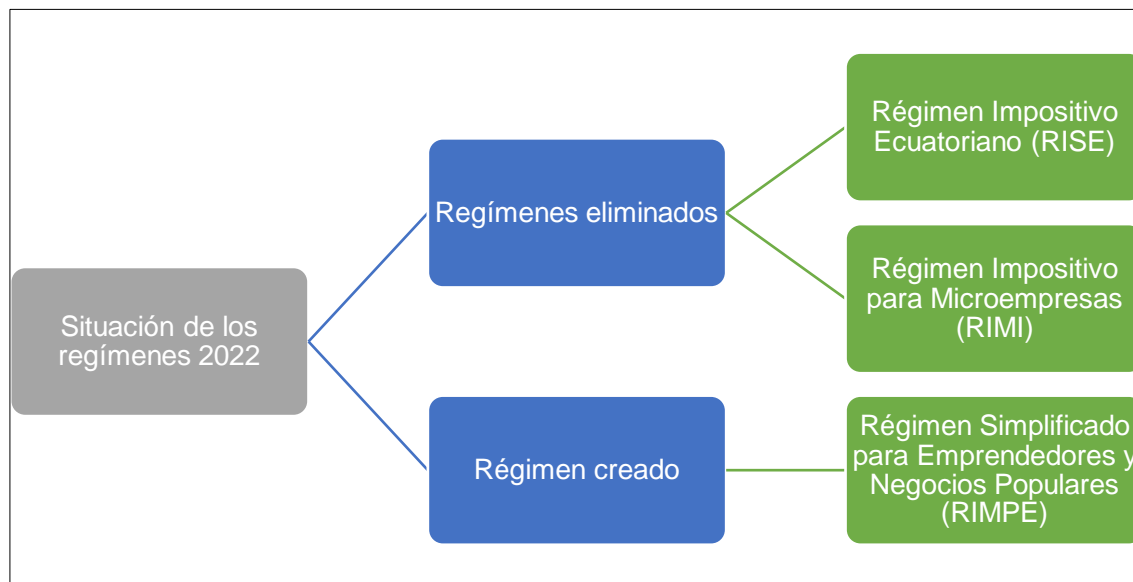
Situación de los regímenes 2022

Regímenes eliminados

Régimen Impositivo Ecuatoriano (RISE)

Régimen Impositivo para Microempresas (RIMI)

Régimen creado

Régimen Simplificado para Emprendedores y Negocios Populares (RIMPE)